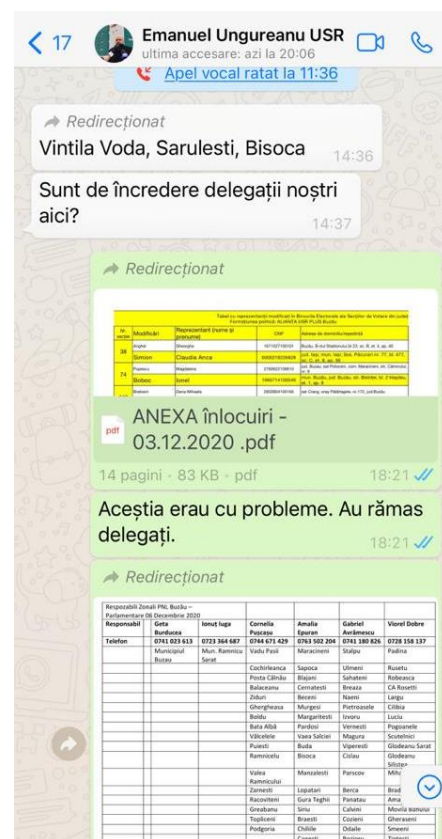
< 17 Emanuel Ungureanu USR
ultima accesare: azi la 20:06

Apel vocal ratat la 11:36

Redirecționat
Vintila Voda, Sarulesti, Bisoca 14:36

Sunt de încredere delegații noștri aici? 14:37

Redirecționat

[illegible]

ANEXA înlocuiri - 03.12.2020 .pdf
14 pagini • 83 KB • pdf 18:21

Aceștia erau cu probleme. Au rămas delegați. 18:21

Redirecționat

Responsabili Zonali PNL Buzău – Parlamentare 06 Decembrie 2020

| Responsabil | Geta Burducea | Ionut Iuga | Cornelia Puscasu | Amalia Epuran | Gabriel Avrămescu | Viorel Dobre |
|---|---|---|---|---|---|---|
| Telefon | 0741 023 613 | 0723 364 687 | 0744 671 429 | 0763 502 204 | 0741 180 826 | 0728 158 137 |
| | Municipiul Buzau | Mun. Ramnicu Sarat | Vadu Pasii | Maracineni | Stalpu | Padina |
| | | | Cochirleanca | Sapoca | Ulmeni | Rusetu |
| | | | Posta Câlnău | Blajani | Sahateni | Robeasca |
| | | | Balaceanu | Cernatesti | Breaza | CA Rosetti |
| | | | Ziduri | Beceni | Naeni | Largu |
| | | | Gherghieasa | Murgesti | Pietroasele | Cilibia |
| | | | Boldu | Margaritesti | Izvoru | Luciu |
| | | | Bata Albă | Pardosi | Vernesti | Pogoanele |
| | | | Vâlcelele | Vaea Salciei | Magura | Scutelnici |
| | | | Puiesti | Buda | Viperesti | Glodeanu Sarat |
| | | | Ramnicelu | Bisoca | Cislau | Glodeanu Siliste |
| | | | Valea Ramnicului | Manzalesti | Parscov | Mihailesti |
| | | | Zarnesti | Lopatari | Berca | Brad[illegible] |
| | | | Racoviteni | Gura Teghii | Panatau | Ama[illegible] |
| | | | Greabanu | Siriu | Calvini | Movila Banului |
| | | | Topliceni | Braesti | Cozieni | Gheraseni |
| | | | Podgoria | Chiliile | Odaile | Smeeni |
| | | | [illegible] | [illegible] | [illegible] | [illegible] |